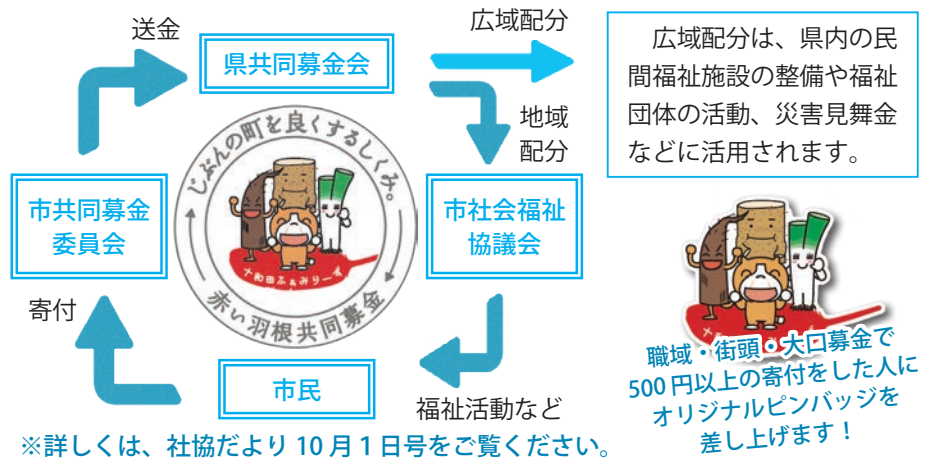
送金

県共同募金会

広域配分

広域配分は、県内の民間福祉施設の整備や福祉団体の活動、災害見舞金などに活用されます。

地域配分

じぶんの町を良くするしくみ。

十和田ふぁみりー

赤い羽根共同募金

市共同募金委員会

市社会福祉協議会

寄付

市民

福祉活動など

職域・街頭・大口募金で500円以上の寄付をした人にオリジナルピンバッジを差し上げます！

※詳しくは、社協だより 10月1日号をご覧ください。